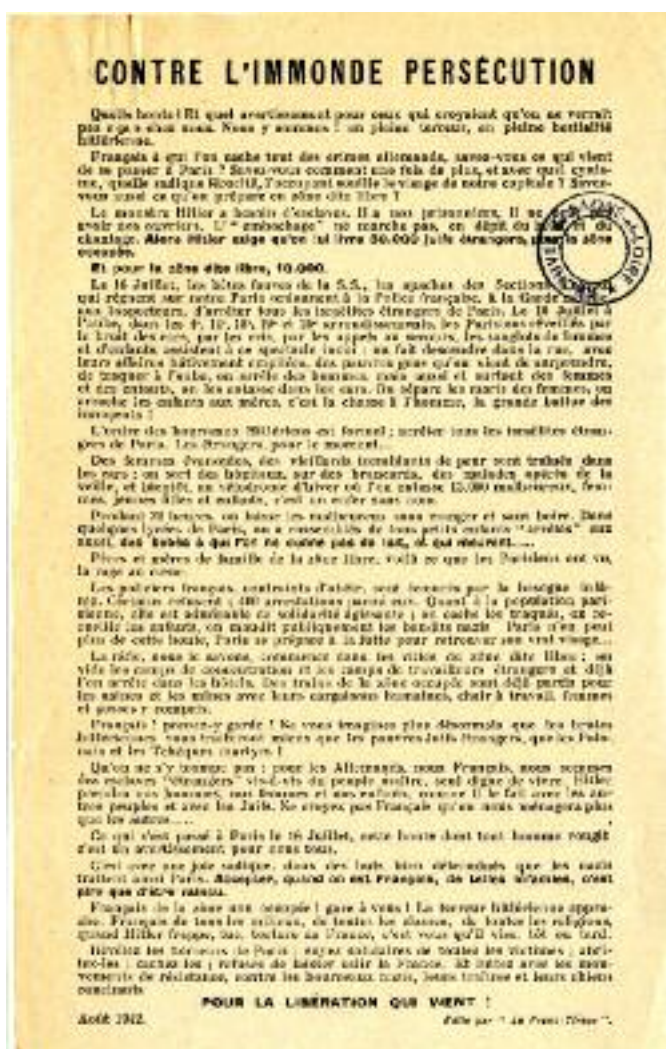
CONTRE L'IMMONDE PERSÉCUTION

Quelle honte ! Et quel avertissement pour ceux qui croyaient qu'on ne verrait pas ça chez nous. Nous y sommes : en pleine terreur, en pleine bestialité hitlérienne.

Français à qui l'on cache tout des crimes allemands, savez-vous ce qui vient de se passer à Paris ? Savez-vous comment une fois de plus, et avec quel cynisme, quelle sadique férocité, l'occupant souille le visage de notre capitale ? Savez-vous aussi ce qu'on prépare en zone dite libre ?

Le monstre Hitler a besoin d'esclaves. Il a nos prisonniers. Il ne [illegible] avoir nos ouvriers. L'"embauchage" ne marche pas, en dépit du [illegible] du chantage. Alors Hitler exige qu'on lui livre 50.000 Juifs étrangers, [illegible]

Et pour la zone dite libre, 10.000.

Le 16 Juillet, les bêtes fauves de la S.S., les apaches des Sections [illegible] qui règnent sur notre Paris ordonnent à la Police française, à la Garde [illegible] aux Inspecteurs, d'arrêter tous les israélites étrangers de Paris. Le 16 Juillet à l'aube, dans les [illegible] arrondissements, les Parisiens réveillés par le bruit des cris, par les cris, par les appels au secours, les sanglots de femmes et d'enfants assistent à ce spectacle inouï : on fait descendre dans la rue, avec leurs affaires hâtivement emballées, des personnes prises pour qu'un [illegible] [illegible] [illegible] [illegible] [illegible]

L'ordre des bourreaux hitlériens est formel : arrêter tous les israélites étrangers de Paris. Les étrangers, pour le moment.

Des femmes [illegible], des vieillards tremblants de peur sont traînés dans les rues ; on sort des hôpitaux, sur des brancards, des malades opérés de la veille, et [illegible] au Vélodrome d'Hiver où l'on entasse 15.000 malheureux, femmes, jeunes filles et enfants, c'est un enfer sans nom.

Pendant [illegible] jours, on laisse ces malheureux sans manger et sans boire. Dans quelques lycées de Paris, on a rassemblé de tout petits enfants "arrêtés" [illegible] seuls, des bébés à qui l'on ne donne pas de lait, et qui meurent...

Pères et mères de famille de la zone libre, voilà ce que les Parisiens ont vu, la rage au cœur.

Les policiers français, contraints d'obéir, sont écœurés par la besogne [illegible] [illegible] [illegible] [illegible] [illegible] Paris n'en peut plus de cette honte, Paris se prépare à la lutte pour retrouver son vrai visage...

La rafle, nous le savons, commencera dans les villes de zone dite libre ; on vide les camps de concentration et les camps de travailleurs étrangers et déjà l'on arrête dans les hôtels. Des trains de la zone occupée sont déjà partis pour les usines et les mines avec leurs cargaisons humaines, chair à travail, femmes et gosses compris.

Français ! prenez-y garde ! Ne vous imaginez plus désormais que les brutes hitlériennes vous traiteront mieux que les pauvres Juifs étrangers, que les Polonais et les Tchèques martyrs !

Qu'on ne s'y trompe pas : pour les Allemands, nous Français, nous sommes des esclaves "étrangers" vis-à-vis du peuple maître, seul digne de vivre. Hitler prendra nos hommes, nos femmes et nos enfants, comme il le fait avec les autres peuples et avec les Juifs. Ne croyez pas Français qu'on nous ménagera plus que les autres...

Ce qui s'est passé à Paris le 16 Juillet, cette honte dont tout homme rougit doit être un avertissement pour nous tous.

C'est avec une joie sadique, dans des buts bien déterminés que les nazis traitent ainsi Paris. Accepter, quand on est Français, de telles ignominies, c'est pire que d'être raciste.

Français de la zone non occupée ! gare à vous ! La terreur hitlérienne approche. Français de tous les milieux, de toutes les classes, de toutes les religions, quand Hitler frappe, qui touche la France, c'est vous qu'il vise, tôt ou tard.

Imitez les héroïques de Paris ; soyez solidaires de toutes les victimes ; abritez-les ; cachez-les ; refusez de laisser salir la France. Et unissez avec les mouvements de résistance, contre les bourreaux nazis, leurs traîtres et leurs chiens couchants.

POUR LA LIBÉRATION QUI VIENT !

Août 1942.

Édité par "Le Franc-Tireur".